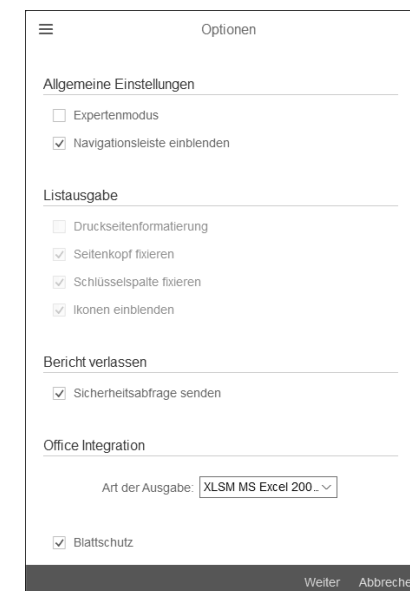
Optionen

Allgemeine Einstellungen

Expertenmodus

Navigationsleiste einblenden

Listausgabe

Druckseitenformatierung

Seitenkopf fixieren

Schlüsselspalte fixieren

Ikonen einblenden

Bericht verlassen

Sicherheitsabfrage senden

Office Integration

Art der Ausgabe: XLSM MS Excel 200...

Blattschutz

Weiter Abbreche